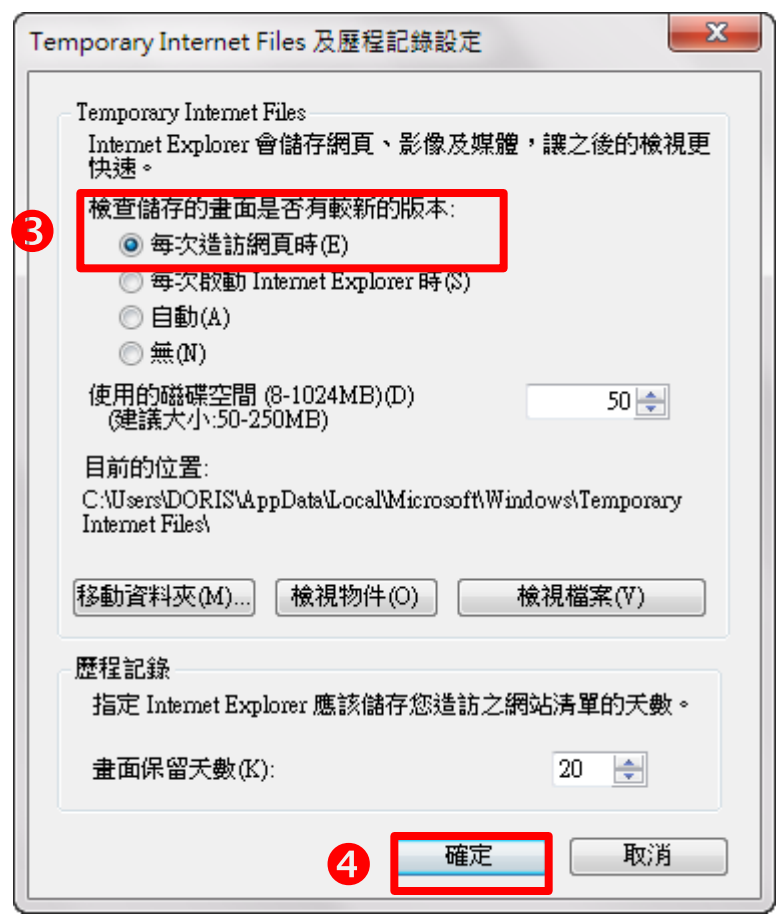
Temporary Internet Files 及歷程記錄設定

Temporary Internet Files

Internet Explorer 會儲存網頁、影像及媒體，讓之後的檢視更快速。

檢查儲存的畫面是否有較新的版本:

❸

每次造訪網頁時(E)

每次啟動 Internet Explorer 時(S)

自動(A)

無(N)

使用的磁碟空間 (8-1024MB)(D)
(建議大小:50-250MB)

50

目前的位置:

C:\Users\DORIS\AppData\Local\Microsoft\Windows\Temporary Internet Files\

移動資料夾(M)... 檢視物件(O) 檢視檔案(V)

歷程記錄

指定 Internet Explorer 應該儲存您造訪之網站清單的天數。

畫面保留天數(K):

20

❹

確定 取消